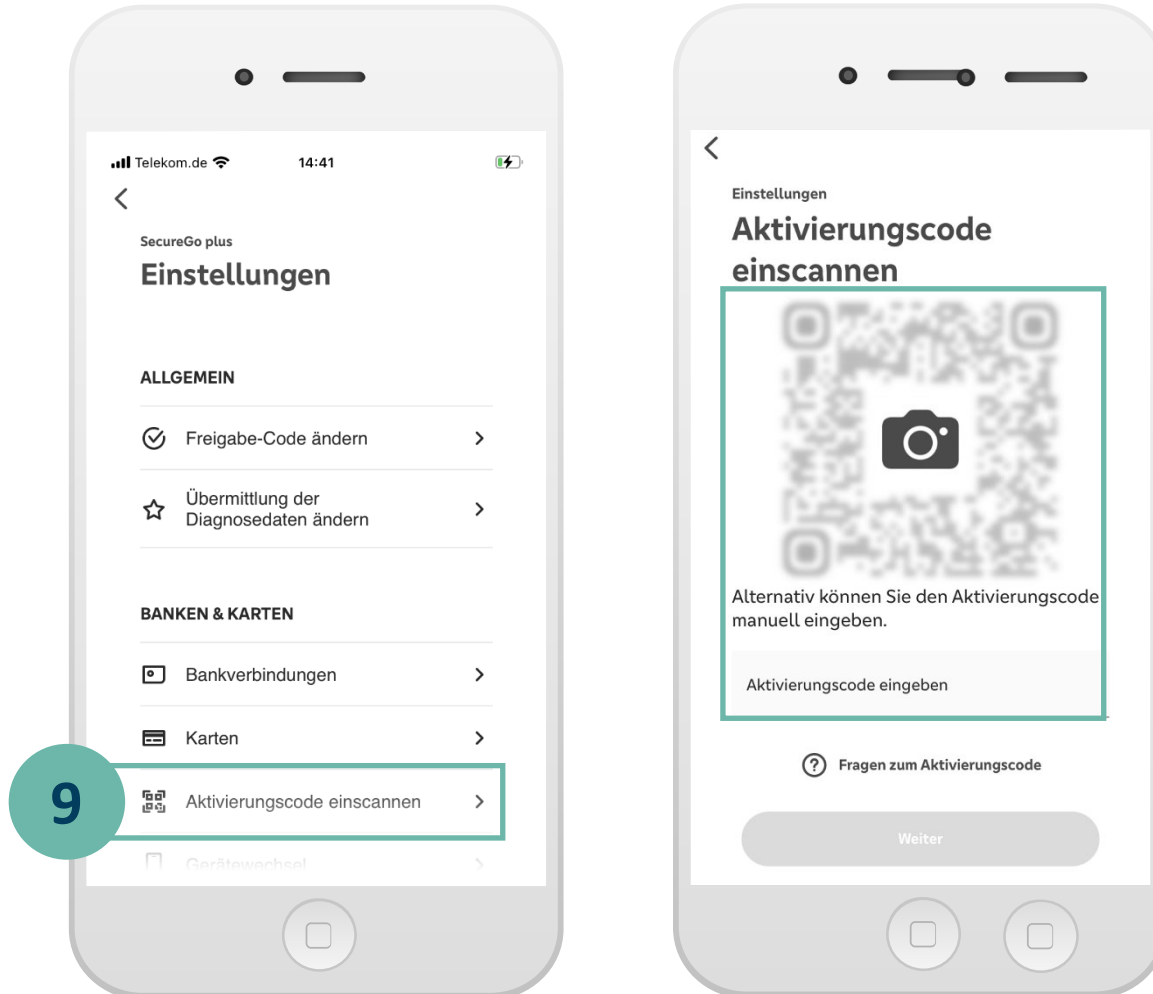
Telekom.de 14:41

SecureGo plus

Einstellungen

ALLGEMEIN

Freigabe-Code ändern

Übermittlung der Diagnosedaten ändern

BANKEN & KARTEN

Bankverbindungen

Karten

9

Aktivierungscode einscannen

Gerätewechsel

Einstellungen

Aktivierungscode einscannen

Alternativ können Sie den Aktivierungscode manuell eingeben.

Aktivierungscode eingeben

Fragen zum Aktivierungscode

Weiter